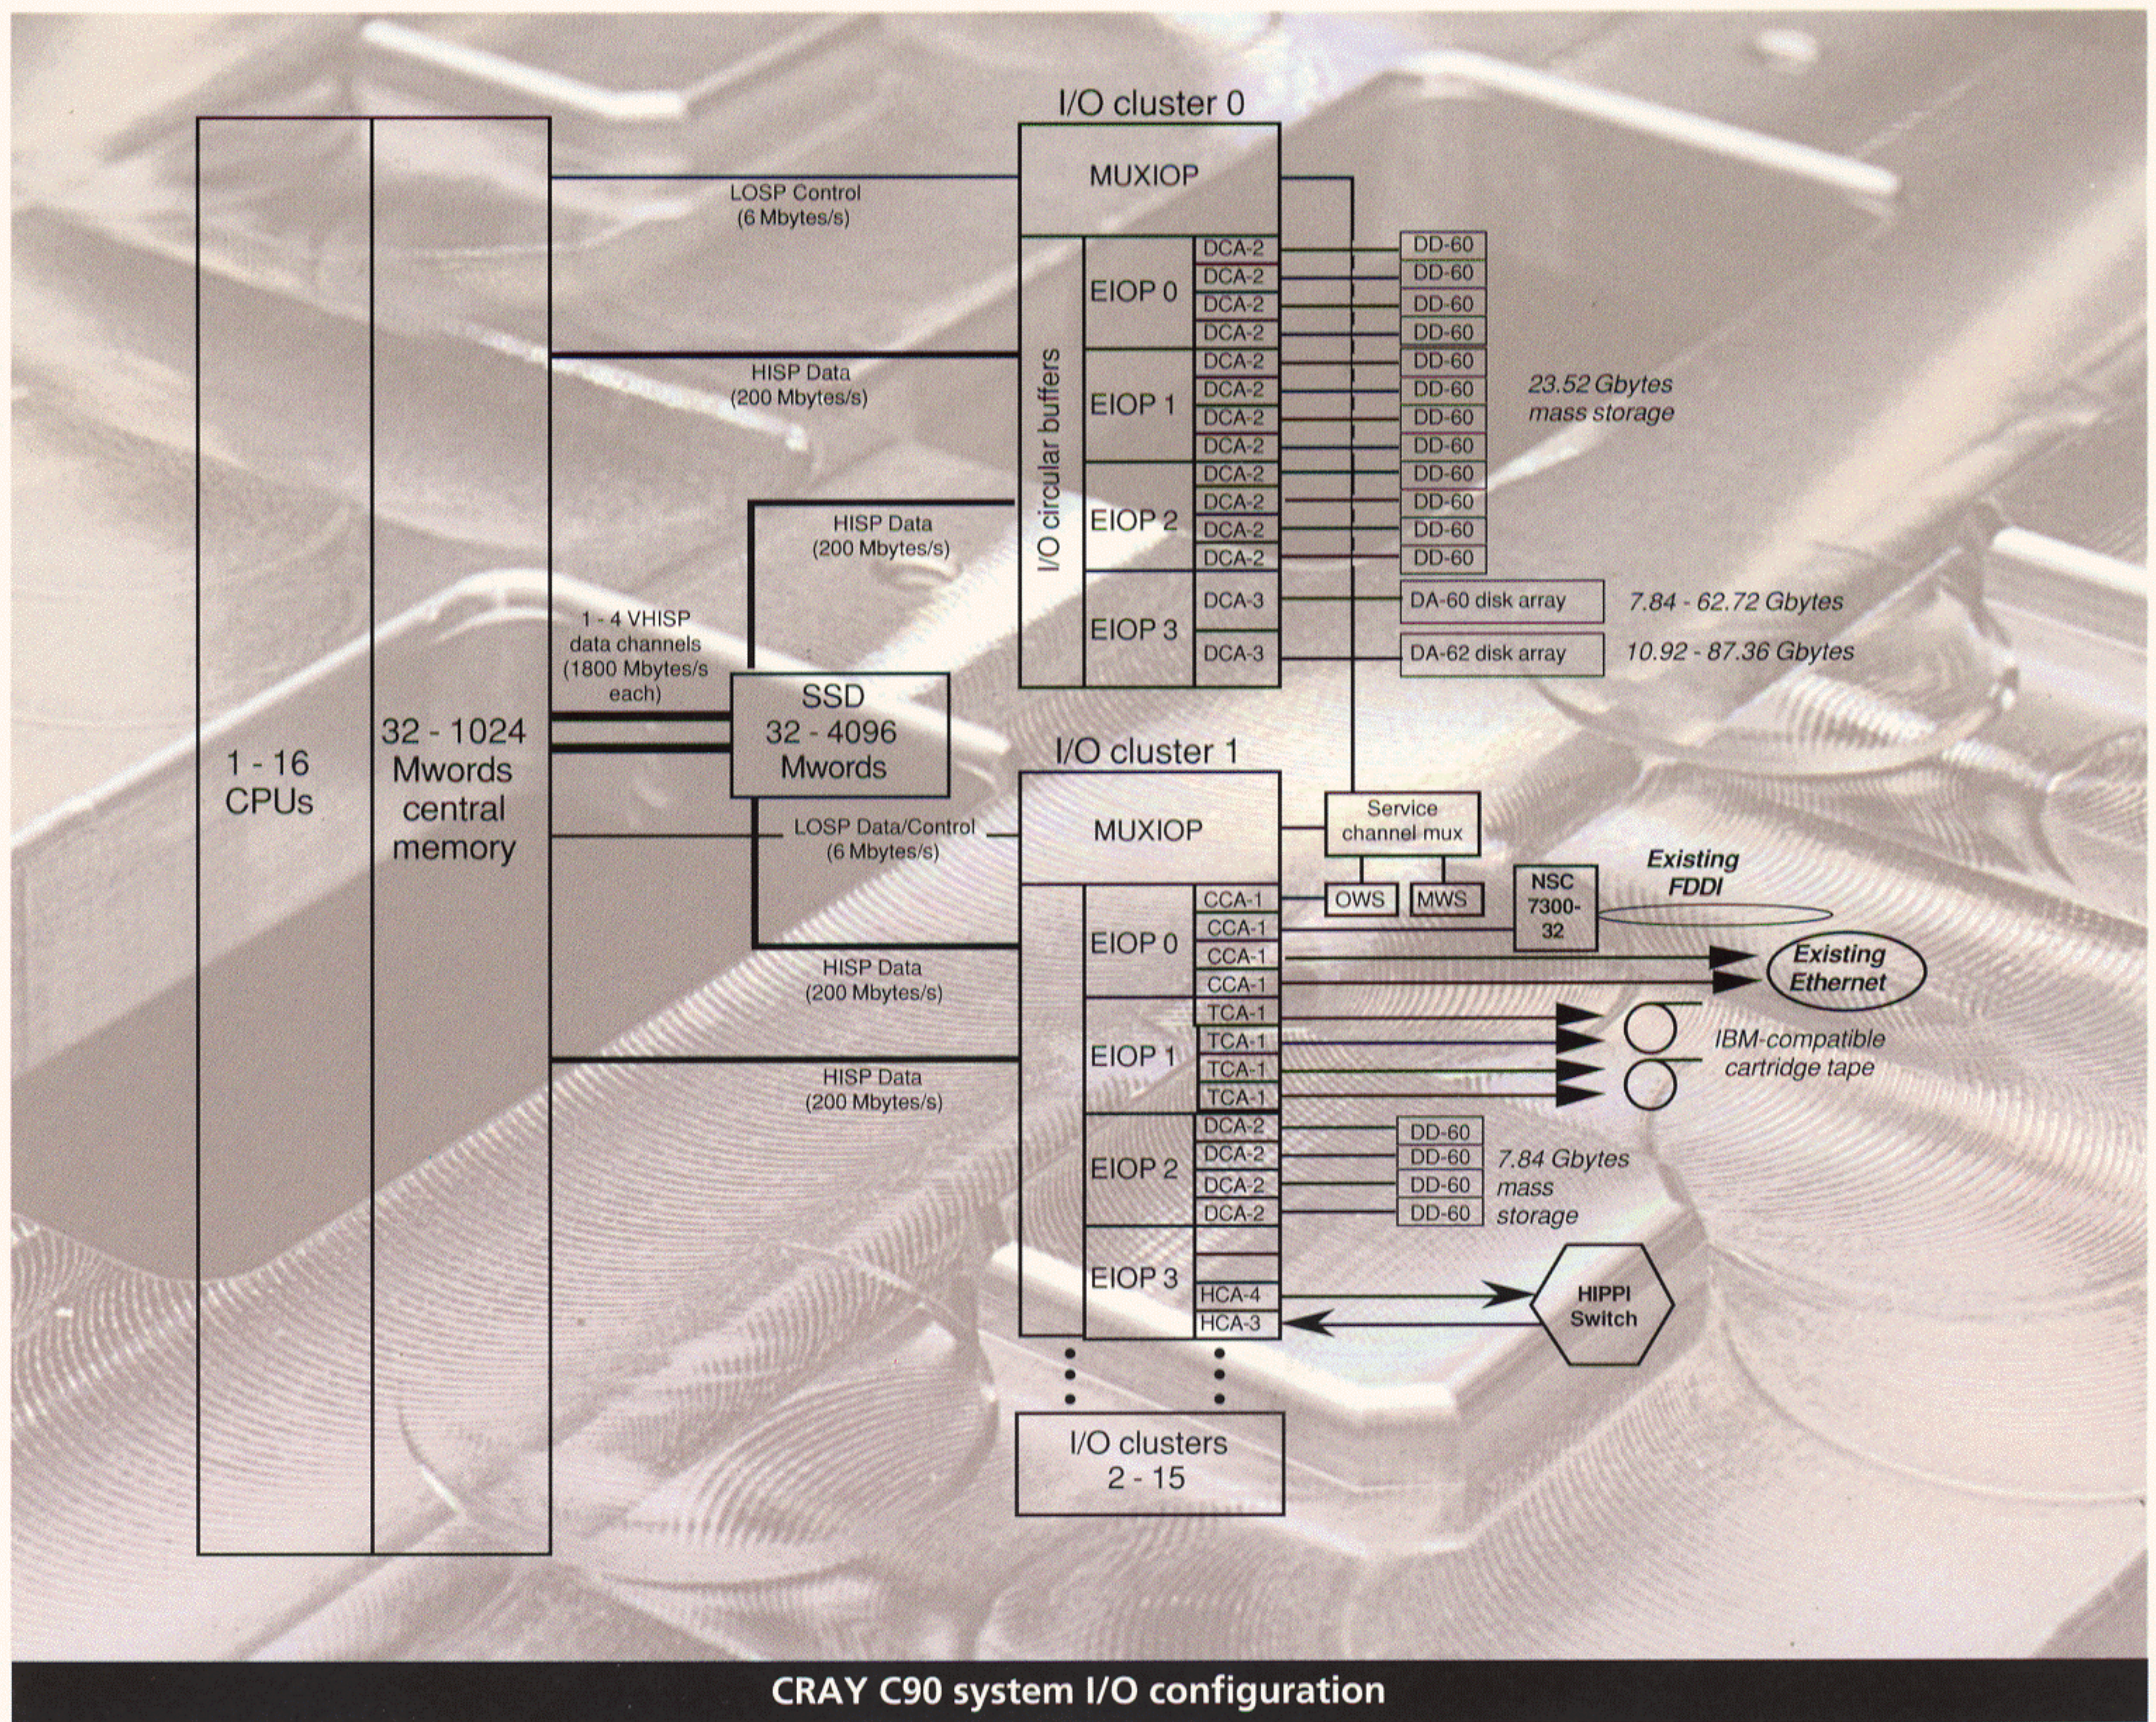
1 - 16
CPUs

32 - 1024
Mwords
central
memory

I/O cluster 0

MUXIOP

LOSP Control
(6 Mbytes/s)

HISP Data
(200 Mbytes/s)

HISP Data
(200 Mbytes/s)

1 - 4 VHISP
data channels
(1800 Mbytes/s
each)

I/O circular buffers

EIOP 0
EIOP 1
EIOP 2
EIOP 3

DCA-2
DCA-2
DCA-2
DCA-2
DCA-2
DCA-2
DCA-2
DCA-2
DCA-2
DCA-2
DCA-2
DCA-2
DCA-3
DCA-3

DD-60
DD-60
DD-60
DD-60
DD-60
DD-60
DD-60
DD-60
DD-60
DD-60
DD-60
DD-60

23.52 Gbytes
mass storage

DA-60 disk array
7.84 - 62.72 Gbytes
DA-62 disk array
10.92 - 87.36 Gbytes

SSD
32 - 4096
Mwords

I/O cluster 1

MUXIOP

LOSP Data/Control
(6 Mbytes/s)

Service
channel mux

OWS
MWS

NSC
7300-
32

Existing
FDDI

Existing
Ethernet

HISP Data
(200 Mbytes/s)

HISP Data
(200 Mbytes/s)

EIOP 0
EIOP 1
EIOP 2
EIOP 3

CCA-1
CCA-1
CCA-1
CCA-1
TCA-1
TCA-1
TCA-1
TCA-1
DCA-2
DCA-2
DCA-2
DCA-2
HCA-4
HCA-3

IBM-compatible
cartridge tape

DD-60
DD-60
DD-60
DD-60

7.84 Gbytes
mass
storage

HIPPI
Switch

I/O clusters
2 - 15

CRAY C90 system I/O configuration